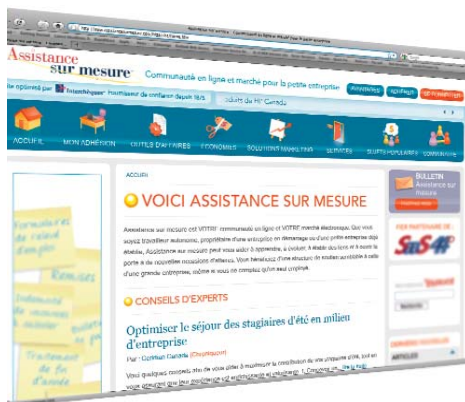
Assistance sur mesure

Communauté en ligne et marché pour la petite entreprise

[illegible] par Intact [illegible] Fournisseur de confiance depuis 1809

ACCUEIL
MON ADHÉSION
OUTILS D'AFFAIRES
ÉCONOMIES
SOLUTIONS MARKETING
SERVICES
SUJETS POPULAIRES
COMMUNAUTÉ

ACCUEIL

VOICI ASSISTANCE SUR MESURE

Assistance sur mesure est VOTRE communauté en ligne et VOTRE marché électronique. Que vous soyez travailleur autonome, propriétaire d'une entreprise en démarrage ou d'une petite entreprise déjà établie, Assistance sur mesure peut vous aider à apprendre, à évoluer. À établir des liens et à ouvrir la porte à de nouvelles occasions d'affaires. Vous bénéficiez d'une structure de soutien accessible à celle d'une grande entreprise, même si vous ne comptez qu'un seul employé.

CONSEILS D'EXPERTS

Optimiser le séjour des stagiaires d'été en milieu d'entreprise

Par : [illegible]

Voici quelques conseils afin de vous aider à maximiser la contribution de vos stagiaires d'été, tout en vous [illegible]

BULLETIN Assistance sur mesure

FIER PARTENAIRE DE

SOS

ARTICLES

Formulaires de recherche d'emplois
Remises
Traitement de fin d'année